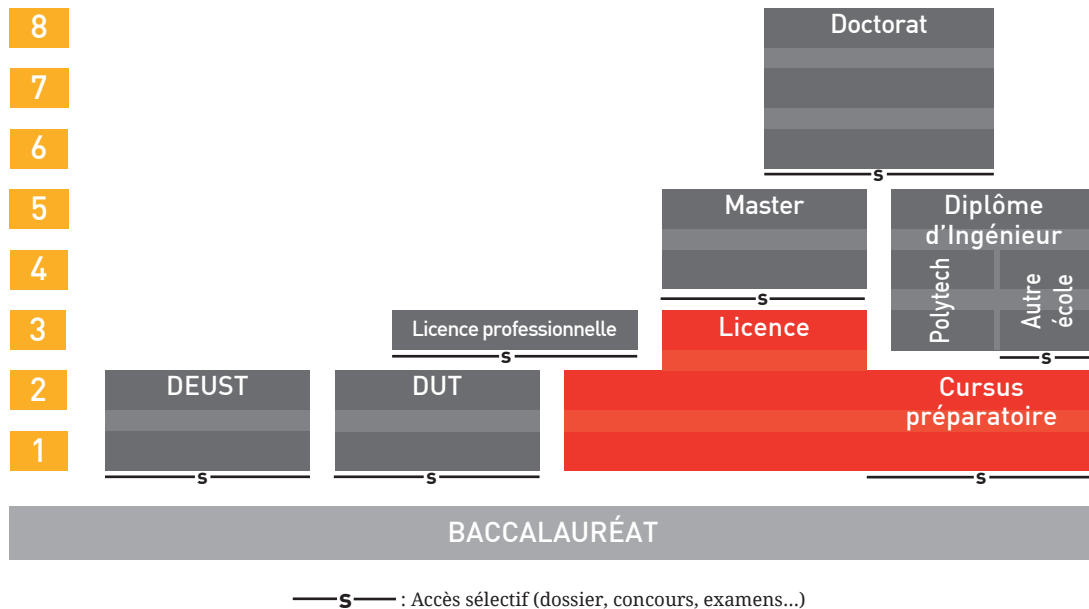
8
7
6
5
4
3
2
1

Doctorat

s

Master

Diplôme d'Ingénieur

Polytech

Autre école

s

Licence professionnelle

s

Licence

s

DEUST

DUT

Cursus préparatoire

s

s

s

BACCALAURÉAT

s : Accès sélectif (dossier, concours, examens…)